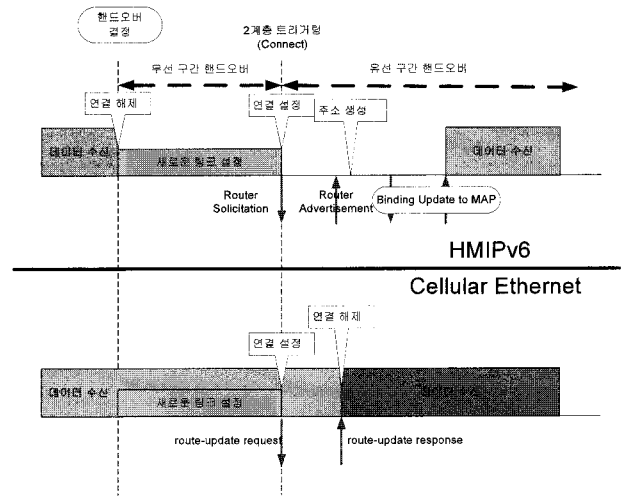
핸드오버 결정

2계층 트리거링 (Connect)

무선 구간 핸드오버

유선 구간 핸드오버

연결 해제

연결 설정

주소 생성

데이터 수신

새로운 링크 설정

데이터 수신

Router Solicitation

Router Advertisement

Binding Update to MAP

HMIPv6

Cellular Ethernet

연결 해제

연결 설정

데이터 수신

새로운 링크 설정

데이터 수신

route-update request

route-update response